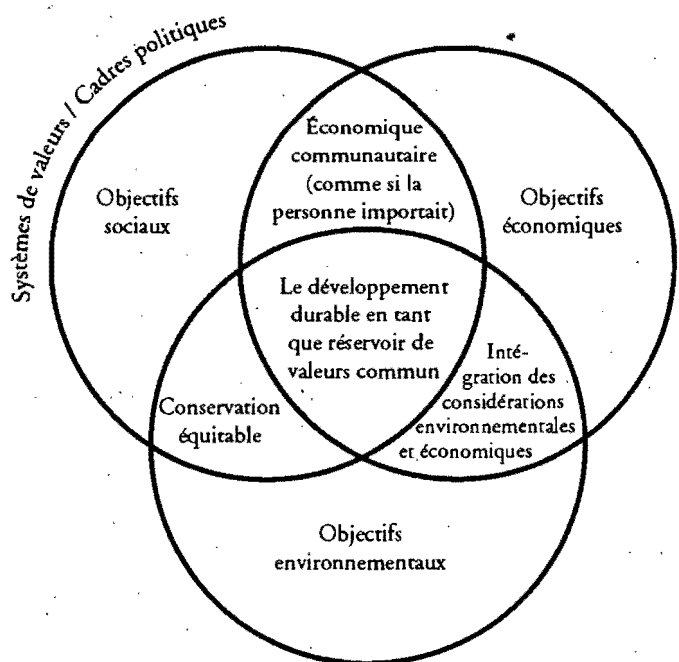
Systèmes de valeurs / Cadres politiques

Objectifs sociaux

Économique communautaire (comme si la personne importait)

Objectifs économiques

Le développement durable en tant que réservoir de valeurs commun

Conservation équitable

Intégration des considérations environnementales et économiques

Objectifs environnementaux